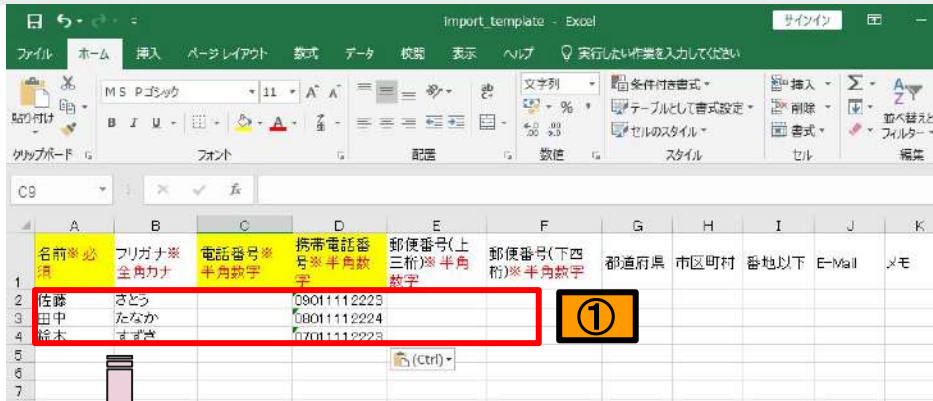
import_template - Excel

サインイン

ファイル ホーム 挿入 ページレイアウト 数式 データ 校閲 表示 ヘルプ 実行したい作業を入力してください

貼り付け
クリップボード
MS Pゴシック 11
B I U
フォント
配置
文字列
% ,
数値
条件付き書式
テーブルとして書式設定
セルのスタイル
スタイル
挿入
削除
書式
セル
並べ替えと フィルター
編集

C9

| | A | B | C | D | E | F | G | H | I | J | K |
|---|---|---|---|---|---|---|---|---|---|---|---|
| 1 | 名前※必須 | フリガナ※全角カナ | 電話番号※半角数字 | 携帯電話番号※半角数字 | 郵便番号(上三桁)※半角数字 | 郵便番号(下四桁)※半角数字 | 都道府県 | 市区町村 | 番地以下 | E-Mail | メモ |
| 2 | 佐藤 | さとう | | 09011112223 | | | | | | | |
| 3 | 田中 | たなか | | 08011112224 | | | | | | | |
| 4 | 鈴木 | すずき | | 07011112223 | | | | | | | |
| 5 | | | | | | | | | | | |
| 6 | | | | | | | | | | | |
| 7 | | | | | | | | | | | |

①

(Ctrl)